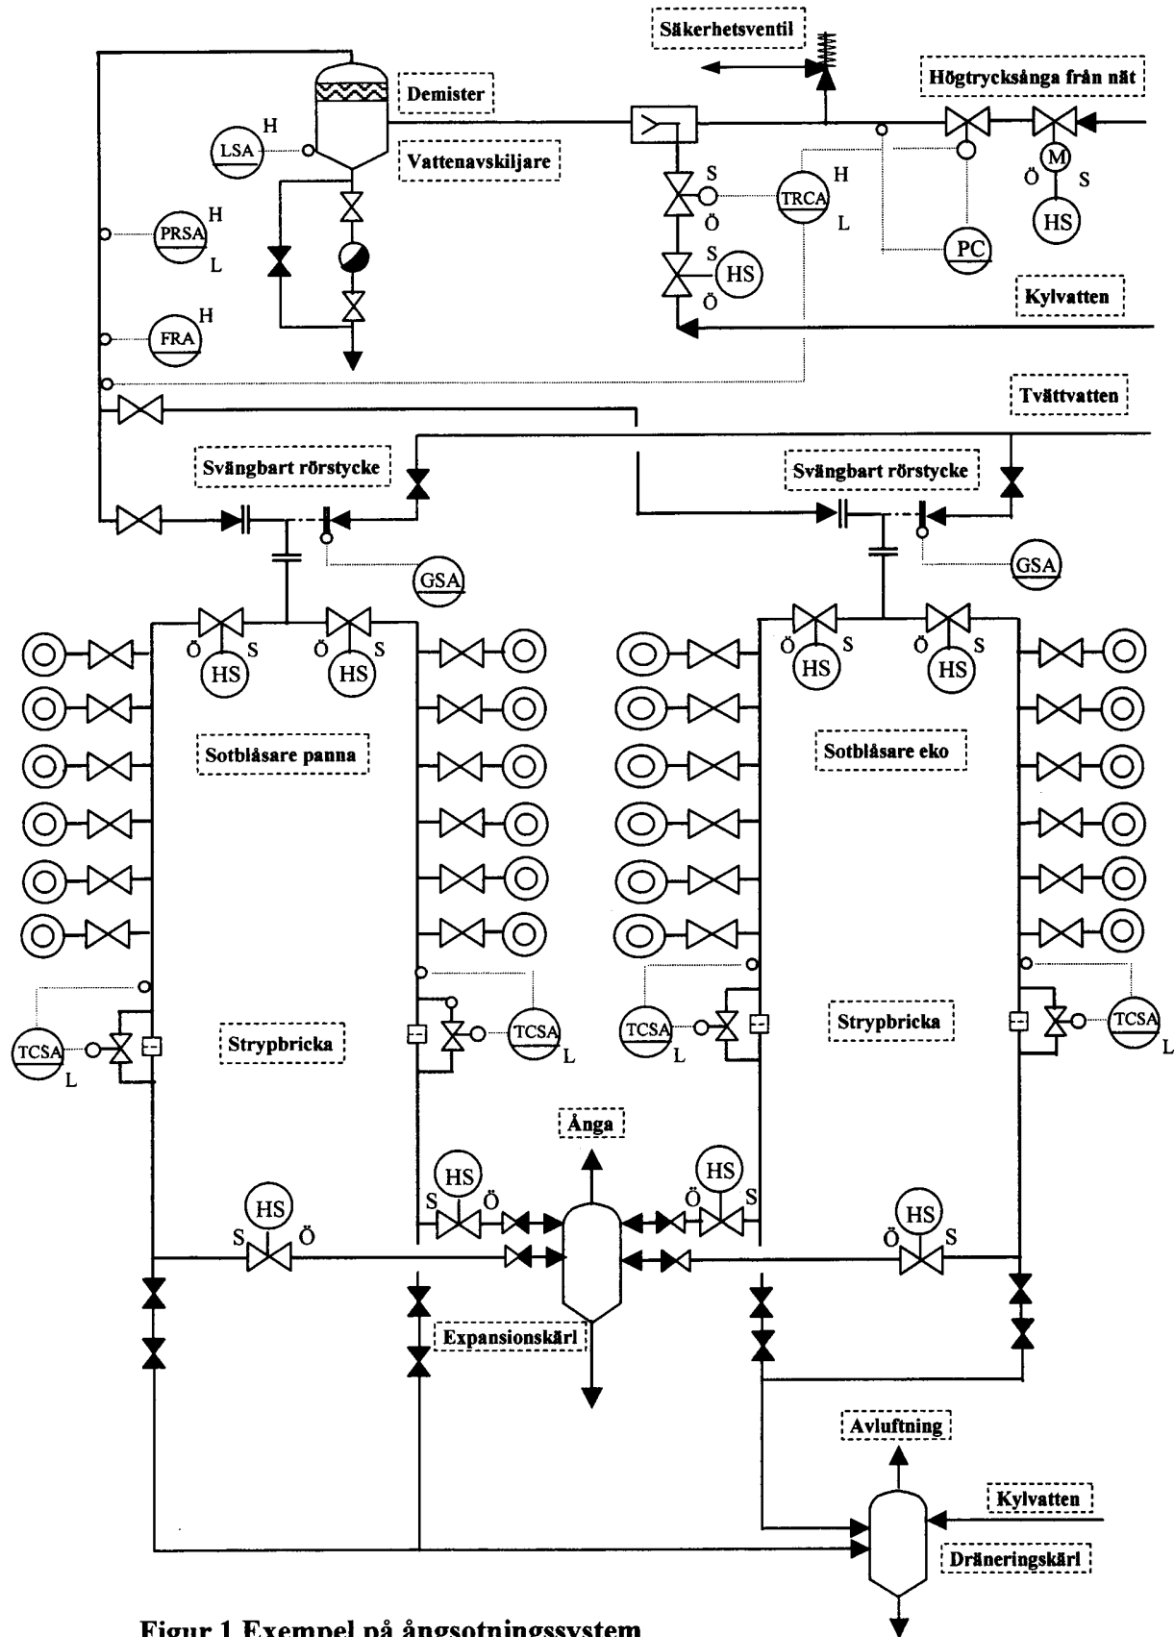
Säkerhetsventil

Högtrycksånga från nät

Demister

LSA H

Vattenavskiljare

PRSA H L

FRA H

S Ö TRCA H L

S HS Ö

M Ö S HS

PC

Kylvatten

Tvättvatten

Svängbart rörstycke

Svängbart rörstycke

GSA

GSA

Ö HS S Ö HS S

Ö HS S Ö HS S

Sotblåsare panna

Sotblåsare eko

TCSA L

Strypbricka

TCSA L

TCSA L

Strypbricka

TCSA L

Ånga

HS S Ö

HS Ö S

HS S Ö

HS Ö S

Expansionskärl

Avluftning

Kylvatten

Dräneringskärl

Figur 1 Exempel på ångsotningssystem